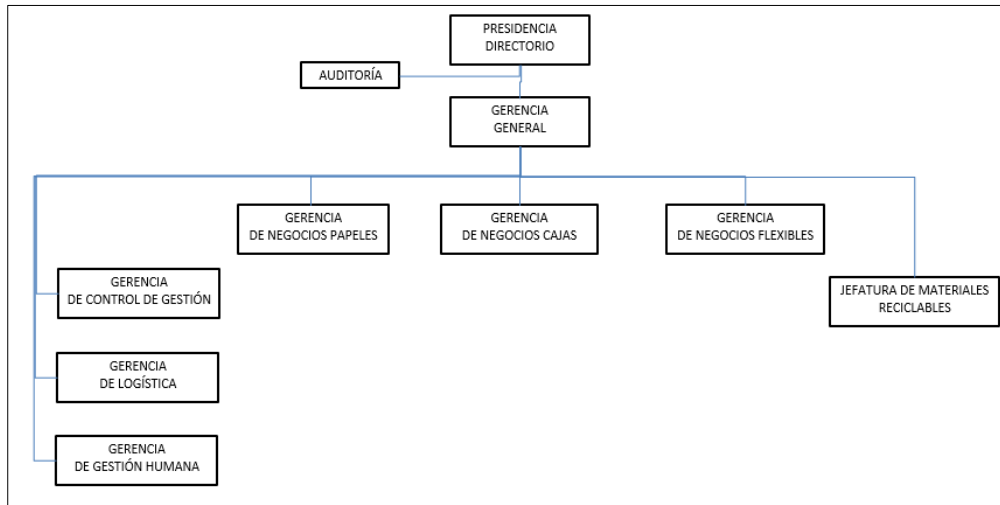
PRESIDENCIA
DIRECTORIO

AUDITORÍA

GERENCIA
GENERAL

GERENCIA
DE NEGOCIOS PAPELES

GERENCIA
DE NEGOCIOS CAJAS

GERENCIA
DE NEGOCIOS FLEXIBLES

GERENCIA
DE CONTROL DE GESTIÓN

JEFATURA DE MATERIALES
RECICLABLES

GERENCIA
DE LOGÍSTICA

GERENCIA
DE GESTIÓN HUMANA